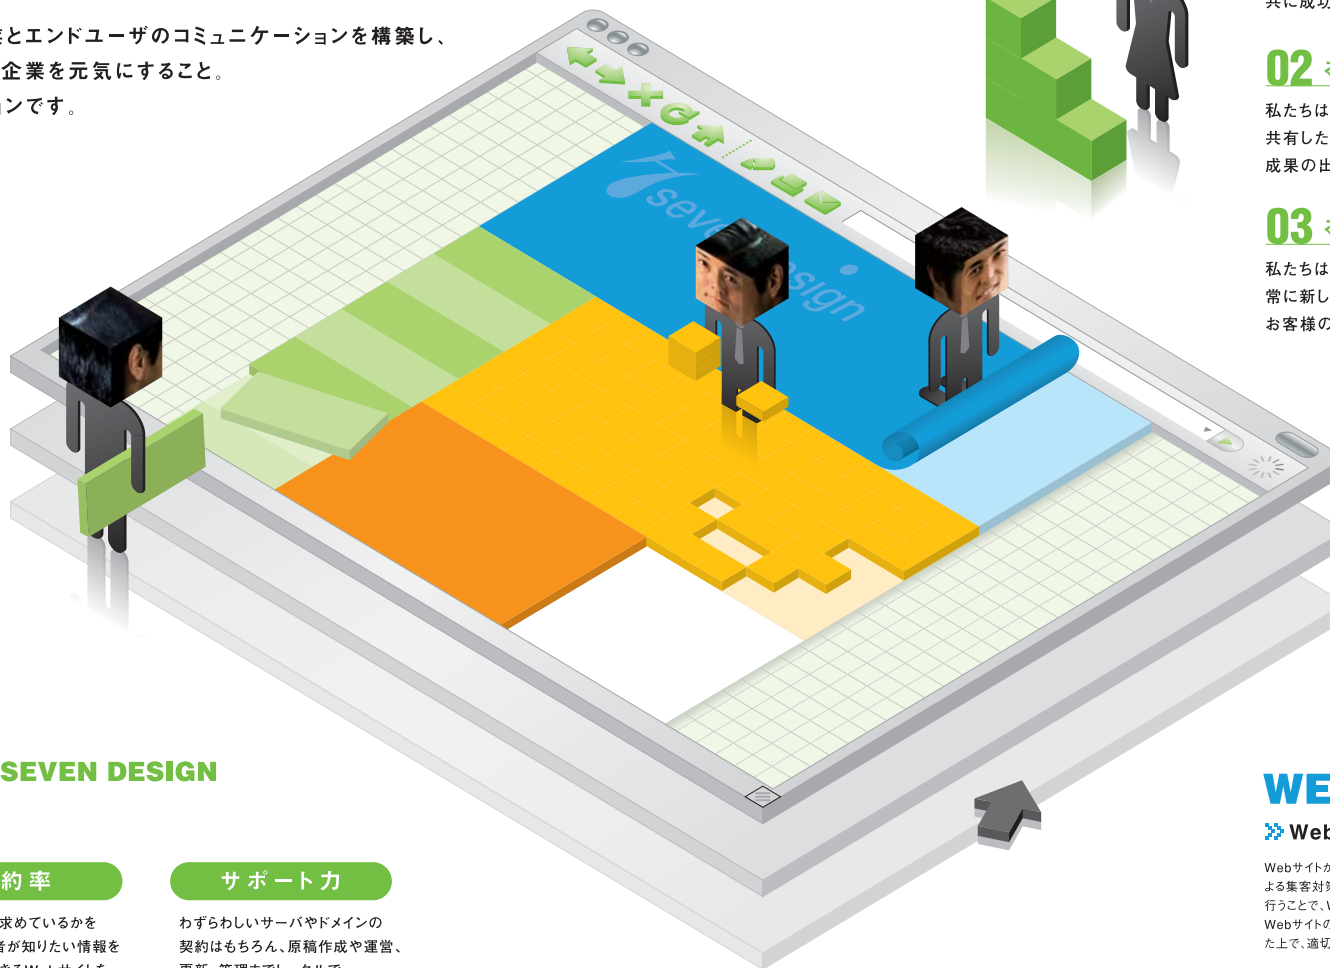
とエンドユーザのコミュニケーションを構築し、
企業を元気にすること。
ンです。

seven design

共に成功

02

私たちは
共有した
成果の出

03

私たちは
常に新し
お客様の

SEVEN DESIGN

約率

求めているかを
者が知りたい情報を

サポート力

わずらわしいサーバやドメインの
契約はもちろん、原稿作成や運営、

WE

Web

Webサイトか
よる集客対策
行うことで、
Webサイトの
た上で、適切